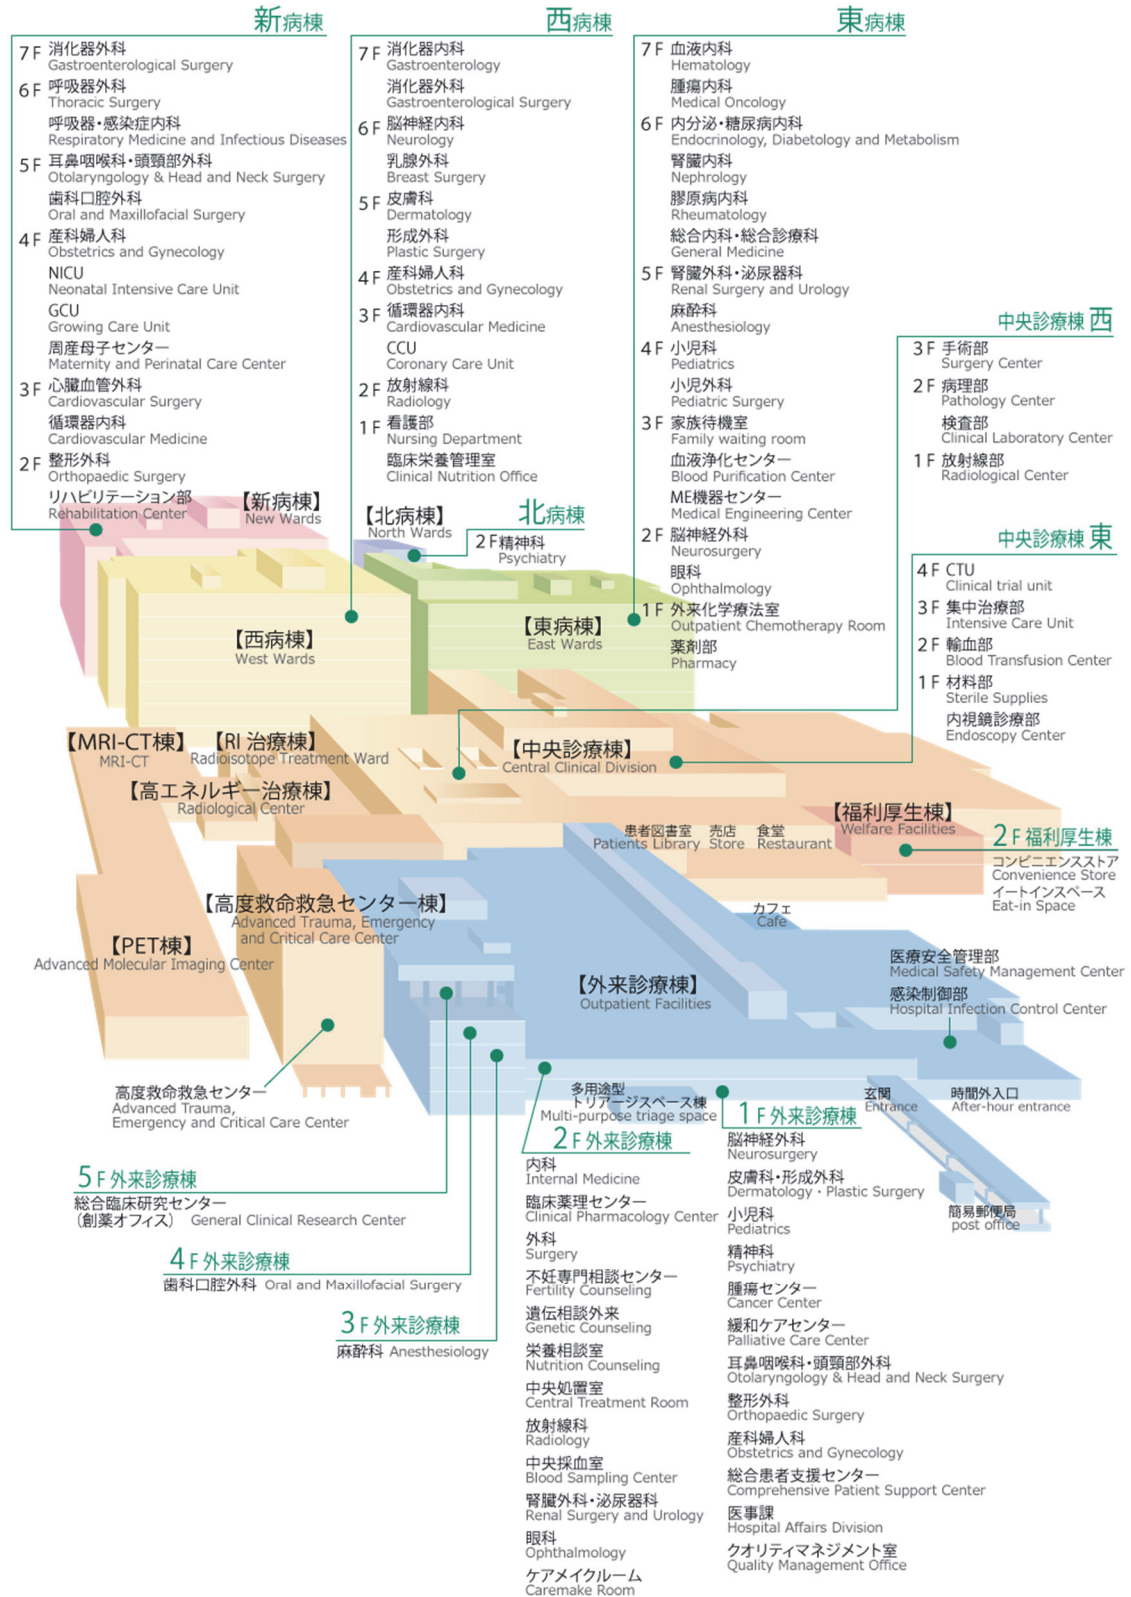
新病棟

7F 消化器外科
Gastroenterological Surgery
6F 呼吸器外科
Thoracic Surgery
呼吸器・感染症内科
Respiratory Medicine and Infectious Diseases
5F 耳鼻咽喉科・頭頸部外科
Otolaryngology & Head and Neck Surgery
歯科口腔外科
Oral and Maxillofacial Surgery
4F 産科婦人科
Obstetrics and Gynecology
NICU
Neonatal Intensive Care Unit
GCU
Growing Care Unit
周産母子センター
Maternity and Perinatal Care Center
3F 心臓血管外科
Cardiovascular Surgery
循環器内科
Cardiovascular Medicine
2F 整形外科
Orthopaedic Surgery
リハビリテーション部
Rehabilitation Center

西病棟

7F 消化器内科
Gastroenterology
消化器外科
Gastroenterological Surgery
6F 脳神経内科
Neurology
乳腺外科
Breast Surgery
5F 皮膚科
Dermatology
形成外科
Plastic Surgery
4F 産科婦人科
Obstetrics and Gynecology
3F 循環器内科
Cardiovascular Medicine
CCU
Coronary Care Unit
2F 放射線科
Radiology
1F 看護部
Nursing Department
臨床栄養管理室
Clinical Nutrition Office

東病棟

7F 血液内科
Hematology
腫瘍内科
Medical Oncology
6F 内分泌・糖尿病内科
Endocrinology, Diabetology and Metabolism
腎臓内科
Nephrology
膠原病内科
Rheumatology
総合内科・総合診療科
General Medicine
5F 腎臓外科・泌尿器科
Renal Surgery and Urology
麻酔科
Anesthesiology
4F 小児科
Pediatrics
小児外科
Pediatric Surgery
3F 家族待機室
Family waiting room
血液浄化センター
Blood Purification Center
ME機器センター
Medical Engineering Center
2F 脳神経外科
Neurosurgery
眼科
Ophthalmology
1F 外来化学療法室
Outpatient Chemotherapy Room
薬剤部
Pharmacy

中央診療棟 西

3F 手術部
Surgery Center
2F 病理部
Pathology Center
検査部
Clinical Laboratory Center
1F 放射線部
Radiological Center

中央診療棟 東

4F CTU
Clinical trial unit
3F 集中治療部
Intensive Care Unit
2F 輸血部
Blood Transfusion Center
1F 材料部
Sterile Supplies
内視鏡診療部
Endoscopy Center

【新病棟】
New Wards
【北病棟】
North Wards
北病棟
2F 精神科
Psychiatry
【西病棟】
West Wards
【東病棟】
East Wards
【MRI-CT棟】
MRI-CT
【RI 治療棟】
Radioisotope Treatment Ward
【中央診療棟】
Central Clinical Division
【高エネルギー治療棟】
Radiological Center
患者図書室 Patients Library
売店 Store
食堂 Restaurant
【福利厚生棟】
Welfare Facilities

2F 福利厚生棟
コンビニエンスストア
Convenience Store
イートインスペース
Eat-in Space

【高度救命救急センター棟】
Advanced Trauma, Emergency and Critical Care Center
【PET棟】
Advanced Molecular Imaging Center
カフェ
Cafe
医療安全管理部
Medical Safety Management Center
感染制御部
Hospital Infection Control Center
【外来診療棟】
Outpatient Facilities

高度救命救急センター
Advanced Trauma, Emergency and Critical Care Center

多用途型
トリアージスペース棟
Multi-purpose triage space
玄関
Entrance
時間外入口
After-hour entrance

5F 外来診療棟
総合臨床研究センター
(創薬オフィス) General Clinical Research Center

4F 外来診療棟
歯科口腔外科 Oral and Maxillofacial Surgery

3F 外来診療棟
麻酔科 Anesthesiology

2F 外来診療棟
内科
Internal Medicine
臨床薬理センター
Clinical Pharmacology Center
外科
Surgery
不妊専門相談センター
Fertility Counseling
遺伝相談外来
Genetic Counseling
栄養相談室
Nutrition Counseling
中央処置室
Central Treatment Room
放射線科
Radiology
中央採血室
Blood Sampling Center
腎臓外科・泌尿器科
Renal Surgery and Urology
眼科
Ophthalmology
ケアメイクルーム
Caremake Room

1F 外来診療棟
脳神経外科
Neurosurgery
皮膚科・形成外科
Dermatology・Plastic Surgery
小児科
Pediatrics
精神科
Psychiatry
腫瘍センター
Cancer Center
緩和ケアセンター
Palliative Care Center
耳鼻咽喉科・頭頸部外科
Otolaryngology & Head and Neck Surgery
整形外科
Orthopaedic Surgery
産科婦人科
Obstetrics and Gynecology
総合患者支援センター
Comprehensive Patient Support Center
医事課
Hospital Affairs Division
クオリティマネジメント室
Quality Management Office

簡易郵便局
post office